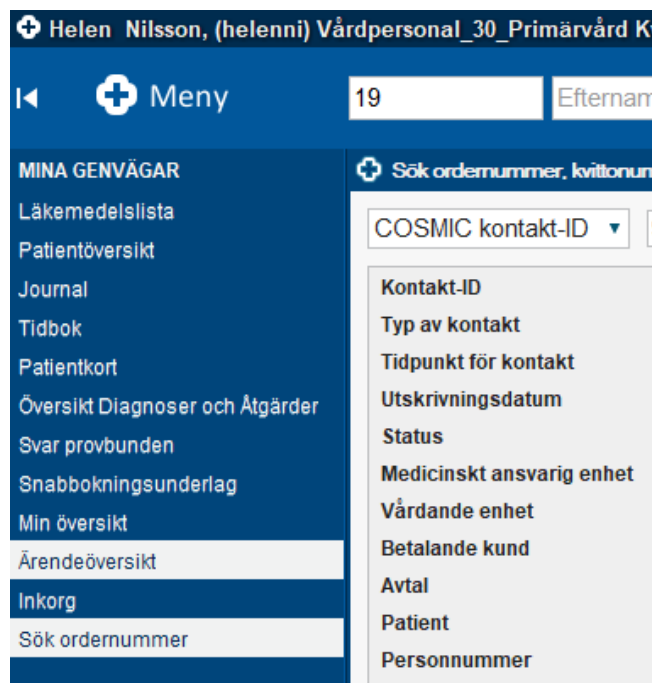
Helen Nilsson, (helenni) Vårdpersonal_30_Primärvård K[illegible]

Meny

19

Efternam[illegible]

MINA GENVÄGAR

Läkemedelslista

Patientöversikt

Journal

Tidbok

Patientkort

Översikt Diagnoser och Åtgärder

Svar provbunden

Snabbokningsunderlag

Min översikt

Ärendeöversikt

Inkorg

Sök ordernummer

Sök ordernummer, kvittonum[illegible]

COSMIC kontakt-ID

Kontakt-ID

Typ av kontakt

Tidpunkt för kontakt

Utskrivningsdatum

Status

Medicinskt ansvarig enhet

Vårdande enhet

Betalande kund

Avtal

Patient

Personnummer